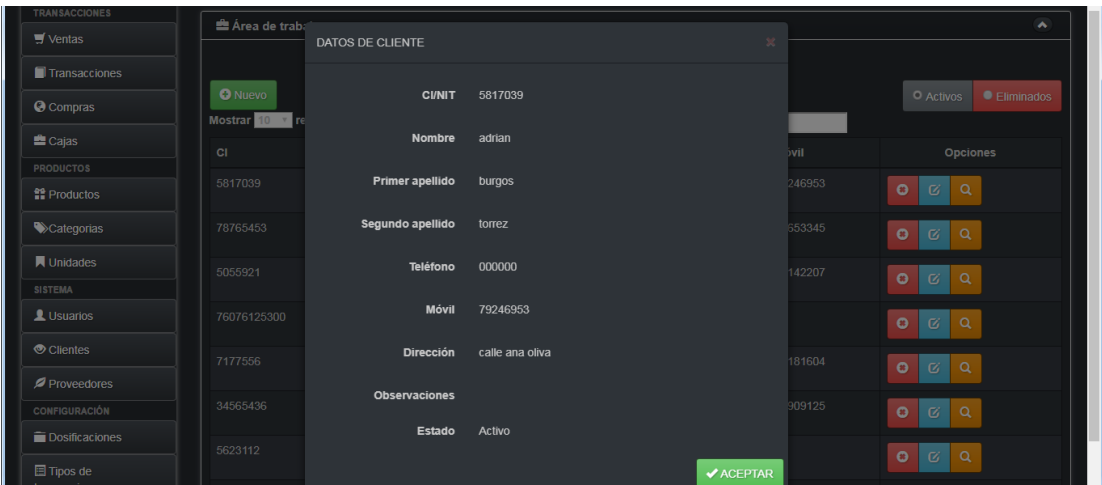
TRANSACCIONES

Ventas

Transacciones

Compras

Cajas

PRODUCTOS

Productos

Categorias

Unidades

SISTEMA

Usuarios

Clientes

Proveedores

CONFIGURACIÓN

Dosificaciones

Tipos de

Área de trab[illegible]

Nuevo

Mostrar 10 re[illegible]

Activos Eliminados

| CI | | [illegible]óvil | Opciones |
|---|---|---|---|
| 5817039 | | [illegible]246953 | |
| 78765453 | | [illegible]553345 | |
| 5055921 | | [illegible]142207 | |
| 76076125300 | | | |
| 7177556 | | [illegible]181604 | |
| 34565436 | | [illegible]909125 | |
| 5623112 | | | |

DATOS DE CLIENTE ×

CI/NIT 5817039

Nombre adrian

Primer apellido burgos

Segundo apellido torrez

Teléfono 000000

Móvil 79246953

Dirección calle ana oliva

Observaciones

Estado Activo

ACEPTAR